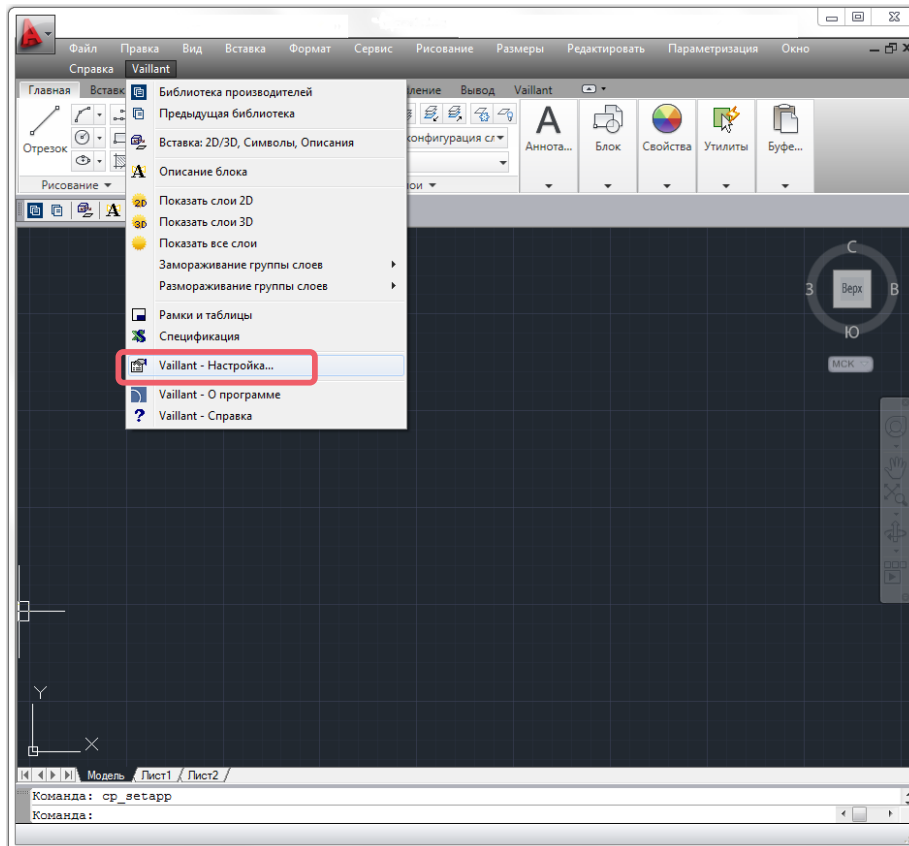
Файл Правка Вид Вставка Формат Сервис Рисование Размеры Редактировать Параметризация Окно
Справка Vaillant

Главная Вставк ление Вывод Vaillant

Отрезок
Рисование
конфигурация сл
ои
Аннота...
Блок
Свойства
Утилиты
Буфе...

Библиотека производителей
Предыдущая библиотека
Вставка: 2D/3D, Символы, Описания
Описание блока
Показать слои 2D
Показать слои 3D
Показать все слои
Замораживание группы слоев
Размораживание группы слоев
Рамки и таблицы
Спецификация
Vaillant - Настройка...
Vaillant - О программе
Vaillant - Справка

С
З Верх В
Ю
МСК

Y
X

Модель Лист1 Лист2

Команда: cp_setapp
Команда: